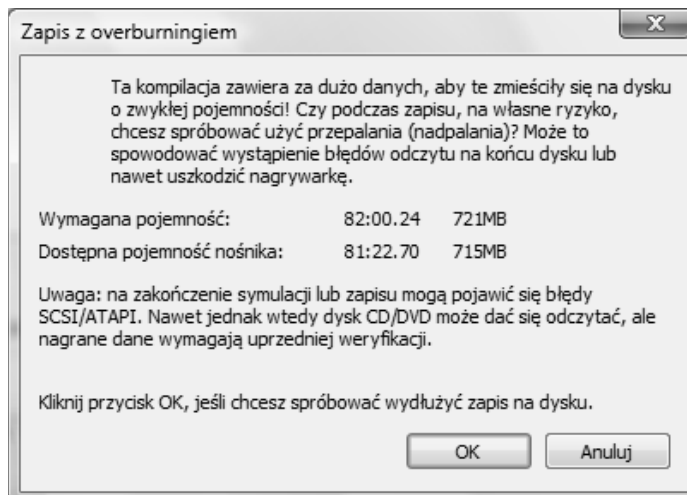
Zapis z overburningiem

Ta kompilacja zawiera za dużo danych, aby te zmieściły się na dysku o zwykłej pojemności! Czy podczas zapisu, na własne ryzyko, chcesz spróbować użyć przepalania (nadpalania)? Może to spowodować wystąpienie błędów odczytu na końcu dysku lub nawet uszkodzić nagrywarkę.

| | | |
|---|---|---|
| Wymagana pojemność: | 82:00.24 | 721MB |
| Dostępna pojemność nośnika: | 81:22.70 | 715MB |

Uwaga: na zakończenie symulacji lub zapisu mogą pojawić się błędy SCSI/ATAPI. Nawet jednak wtedy dysk CD/DVD może dać się odczytać, ale nagrane dane wymagają uprzedniej weryfikacji.

Kliknij przycisk OK, jeśli chcesz spróbować wydłużyć zapis na dysku.

OK Anuluj